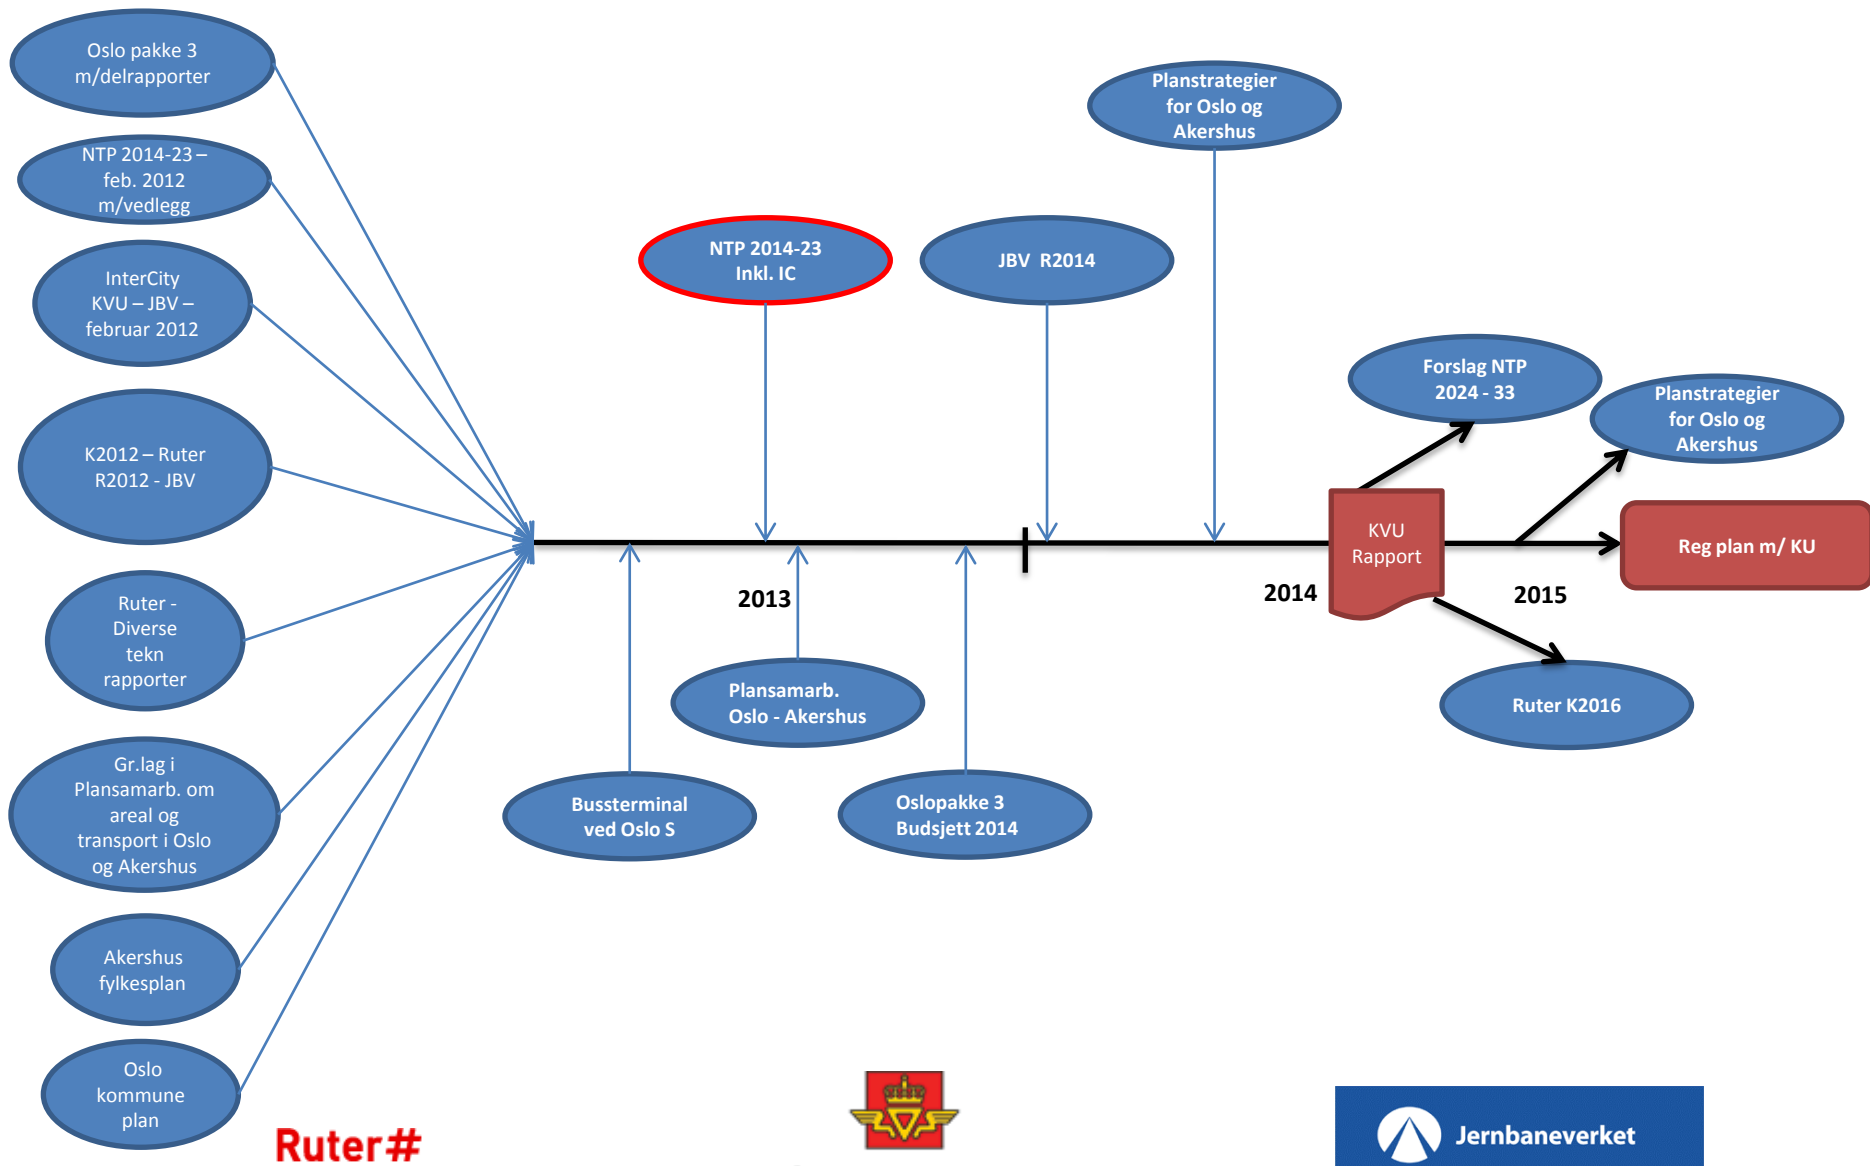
Oslo pakke 3 m/delrapporter

NTP 2014-23 – feb. 2012 m/vedlegg

InterCity KVU – JBV – februar 2012

K2012 – Ruter R2012 - JBV

Ruter - Diverse tekn rapporter

Gr.lag i Plansamarb. om areal og transport i Oslo og Akershus

Akershus fylkesplan

Oslo kommune plan

NTP 2014-23 Inkl. IC

JBV R2014

Planstrategier for Oslo og Akershus

Forslag NTP 2024 - 33

Planstrategier for Oslo og Akershus

KVU Rapport

Reg plan m/ KU

2013

2014

2015

Plansamarb. Oslo - Akershus

Bussterminal ved Oslo S

Oslopakke 3 Budsjett 2014

Ruter K2016

Ruter#

Jernbaneverket